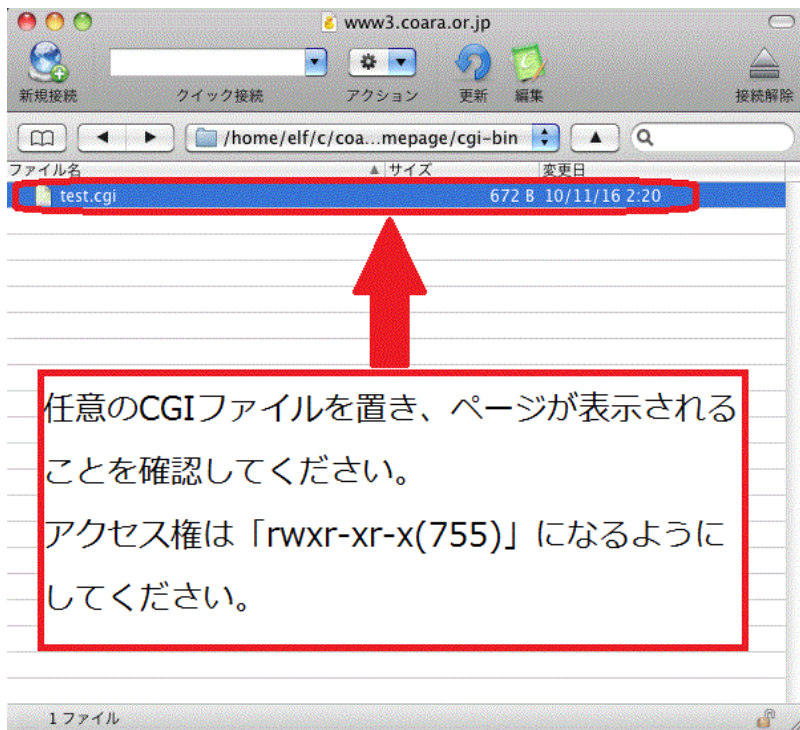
www3.coara.or.jp

新規接続 クイック接続 アクション 更新 編集 接続解除

/home/elf/c/coa...mepage/cgi-bin

| ファイル名 | サイズ | 変更日 |
|---|---|---|
| test.cgi | 672 B | 10/11/16 2:20 |

任意のCGIファイルを置き、ページが表示されることを確認してください。
アクセス権は「rwxr-xr-x(755)」になるようにしてください。

1 ファイル